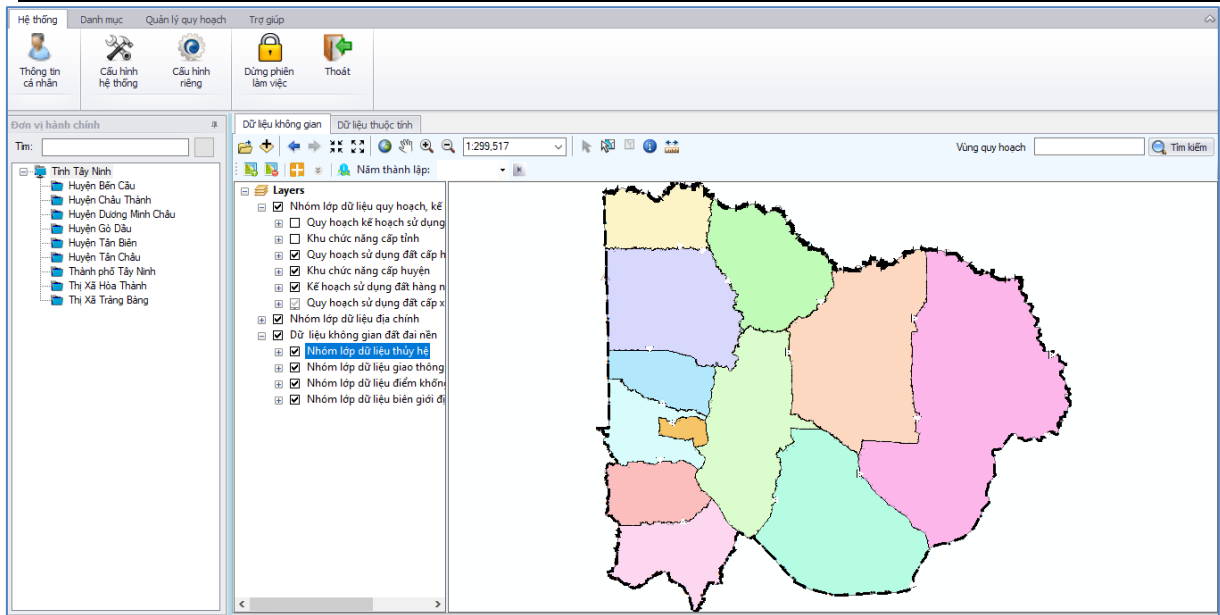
Hệ thống Danh mục Quản lý quy hoạch Trợ giúp

Thông tin cá nhân
Cấu hình hệ thống
Cấu hình riêng
Dừng phiên làm việc
Thoát

Đơn vị hành chính
Tìm:

Tỉnh Tây Ninh
Huyện Bến Cầu
Huyện Châu Thành
Huyện Dương Minh Châu
Huyện Gò Dầu
Huyện Tân Biên
Huyện Tân Châu
Thành phố Tây Ninh
Thị Xã Hòa Thành
Thị Xã Trảng Bàng

Dữ liệu không gian
Dữ liệu thuộc tính

1:299,517

Vùng quy hoạch
Tìm kiếm

Năm thành lập:

Layers
Nhóm lớp dữ liệu quy hoạch, kế
Quy hoạch kế hoạch sử dụng
Khu chức năng cấp tỉnh
Quy hoạch sử dụng đất cấp h
Khu chức năng cấp huyện
Kế hoạch sử dụng đất hàng n
Quy hoạch sử dụng đất cấp x
Nhóm lớp dữ liệu địa chính
Dữ liệu không gian đất đai nền
Nhóm lớp dữ liệu thủy hệ
Nhóm lớp dữ liệu giao thông
Nhóm lớp dữ liệu điểm không
Nhóm lớp dữ liệu biên giới đị